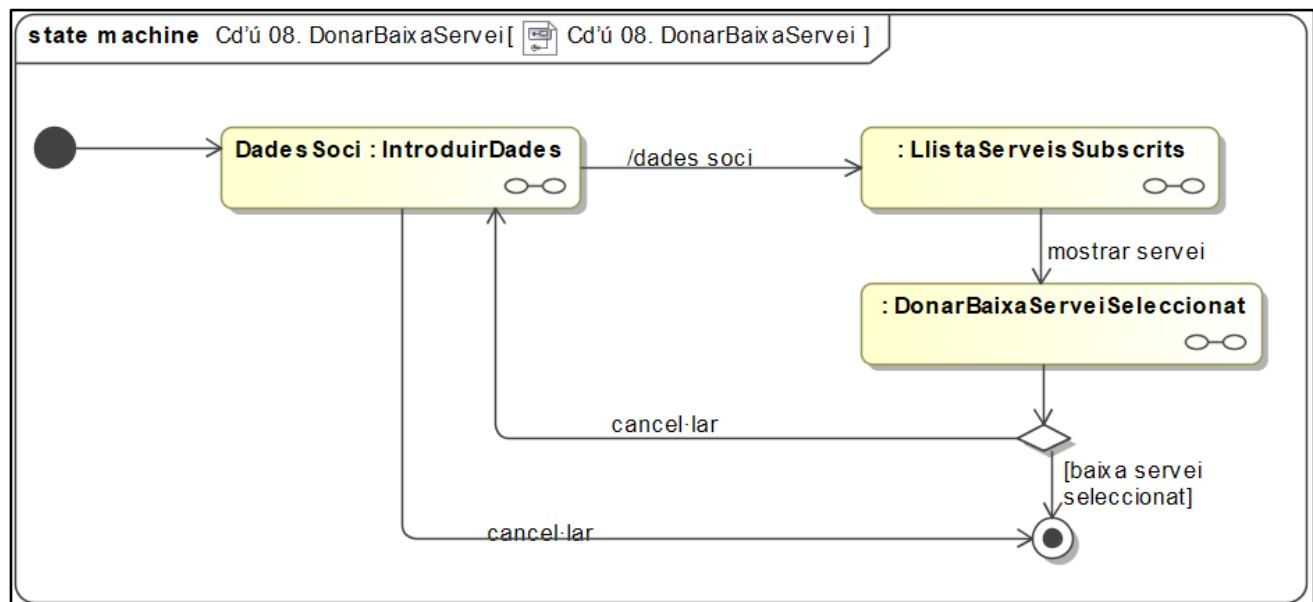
state machine Cd'ú 08. DonarBaixaServei [ Cd'ú 08. DonarBaixaServei ]

DadesSoci : IntroduirDades

/dades soci

: LlistaServeisSubscrits

mostrar servei

: DonarBaixaServeiSeleccionat

cancel·lar

[baixa servei seleccionat]

cancel·lar